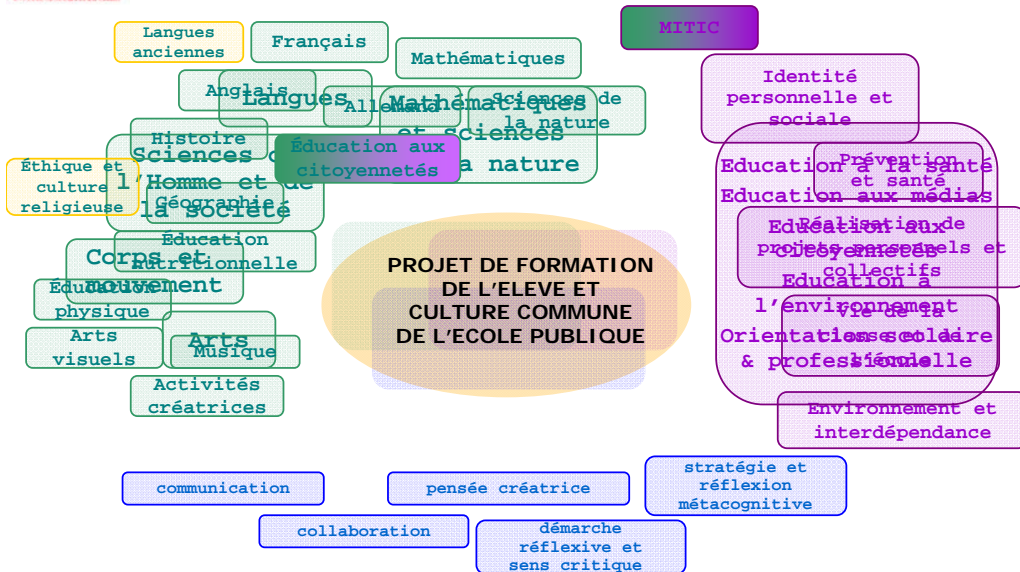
Langues anciennes

Français

Mathématiques

Anglais

Langues

Allemand

Mathématiques et Sciences de la nature

Sciences de la nature

Histoire

Sciences de l'Homme et de la société

Éducation aux citoyennetés

Éthique et culture religieuse

Géographie

Education nutritionnelle

Corps et mouvement

Éducation physique

Arts visuels

Arts

Musique

Activités créatrices

PROJET DE FORMATION DE L'ELEVE ET CULTURE COMMUNE DE L'ECOLE PUBLIQUE

MITIC

Identité personnelle et sociale

Education à la santé

Prévention et santé

Education aux médias

Education aux citoyennetés

Réalisation de projets personnels et collectifs

Education à l'environnement

Vie de la classe et de l'école

Orientation scolaire & professionnelle

Environnement et interdépendance

communication

pensée créatrice

stratégie et réflexion métacognitive

collaboration

démarche réflexive et sens critique